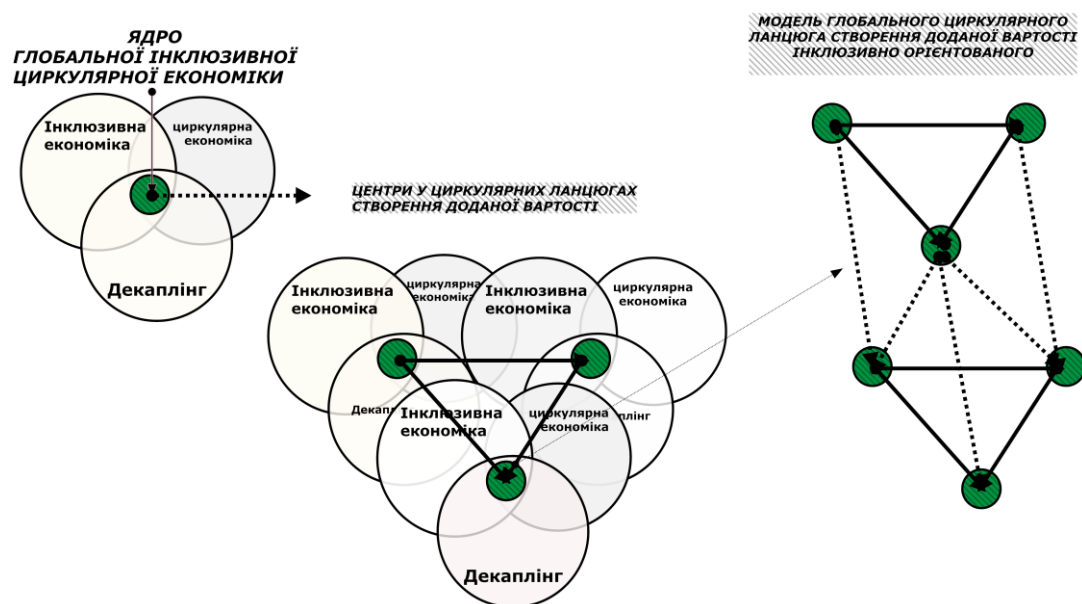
ЯДРО
ГЛОБАЛЬНОЇ ІНКЛЮЗИВНОЇ
ЦИРКУЛЯРНОЇ ЕКОНОМІКИ

Інклюзивна економіка

циркулярна економіка

Декаплінг

ЦЕНТРИ У ЦИРКУЛЯРНИХ ЛАНЦЮГАХ СТВОРЕННЯ ДОДАНОЇ ВАРТОСТІ

МОДЕЛЬ ГЛОБАЛЬНОГО ЦИРКУЛЯРНОГО ЛАНЦЮГА СТВОРЕННЯ ДОДАНОЇ ВАРТОСТІ ІНКЛЮЗИВНО ОРІЄНТОВАНОГО

Інклюзивна економіка

циркулярна економіка

Інклюзивна економіка

циркулярна економіка

Декап

плінг

Інклюзивна економіка

циркулярна економіка

Декаплінг